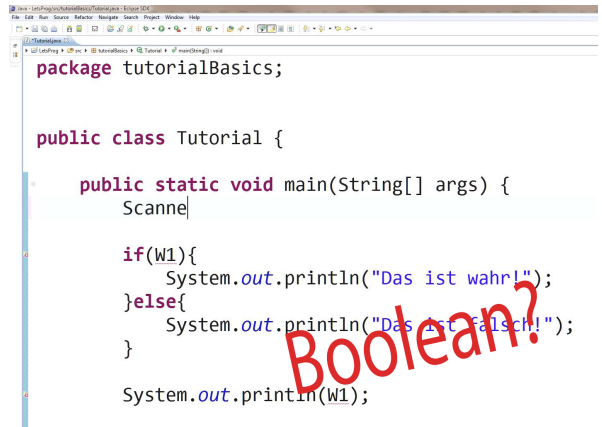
Java - LetsProg/src/tutorialBasics/Tutorial.java - Eclipse IDE
File Edit Run Source Refactor Navigate Search Project Window Help

*Tutorial.java
LetsProg ▸ src ▸ tutorialBasics ▸ Tutorial ▸ main(String[]) : void

package tutorialBasics;

public class Tutorial {

    public static void main(String[] args) {
        Scanne

        if(W1){
            System.out.println("Das ist wahr!");
        }else{
            System.out.println("Das ist falsch!");
        }

        System.out.println(W1);

Boolean?